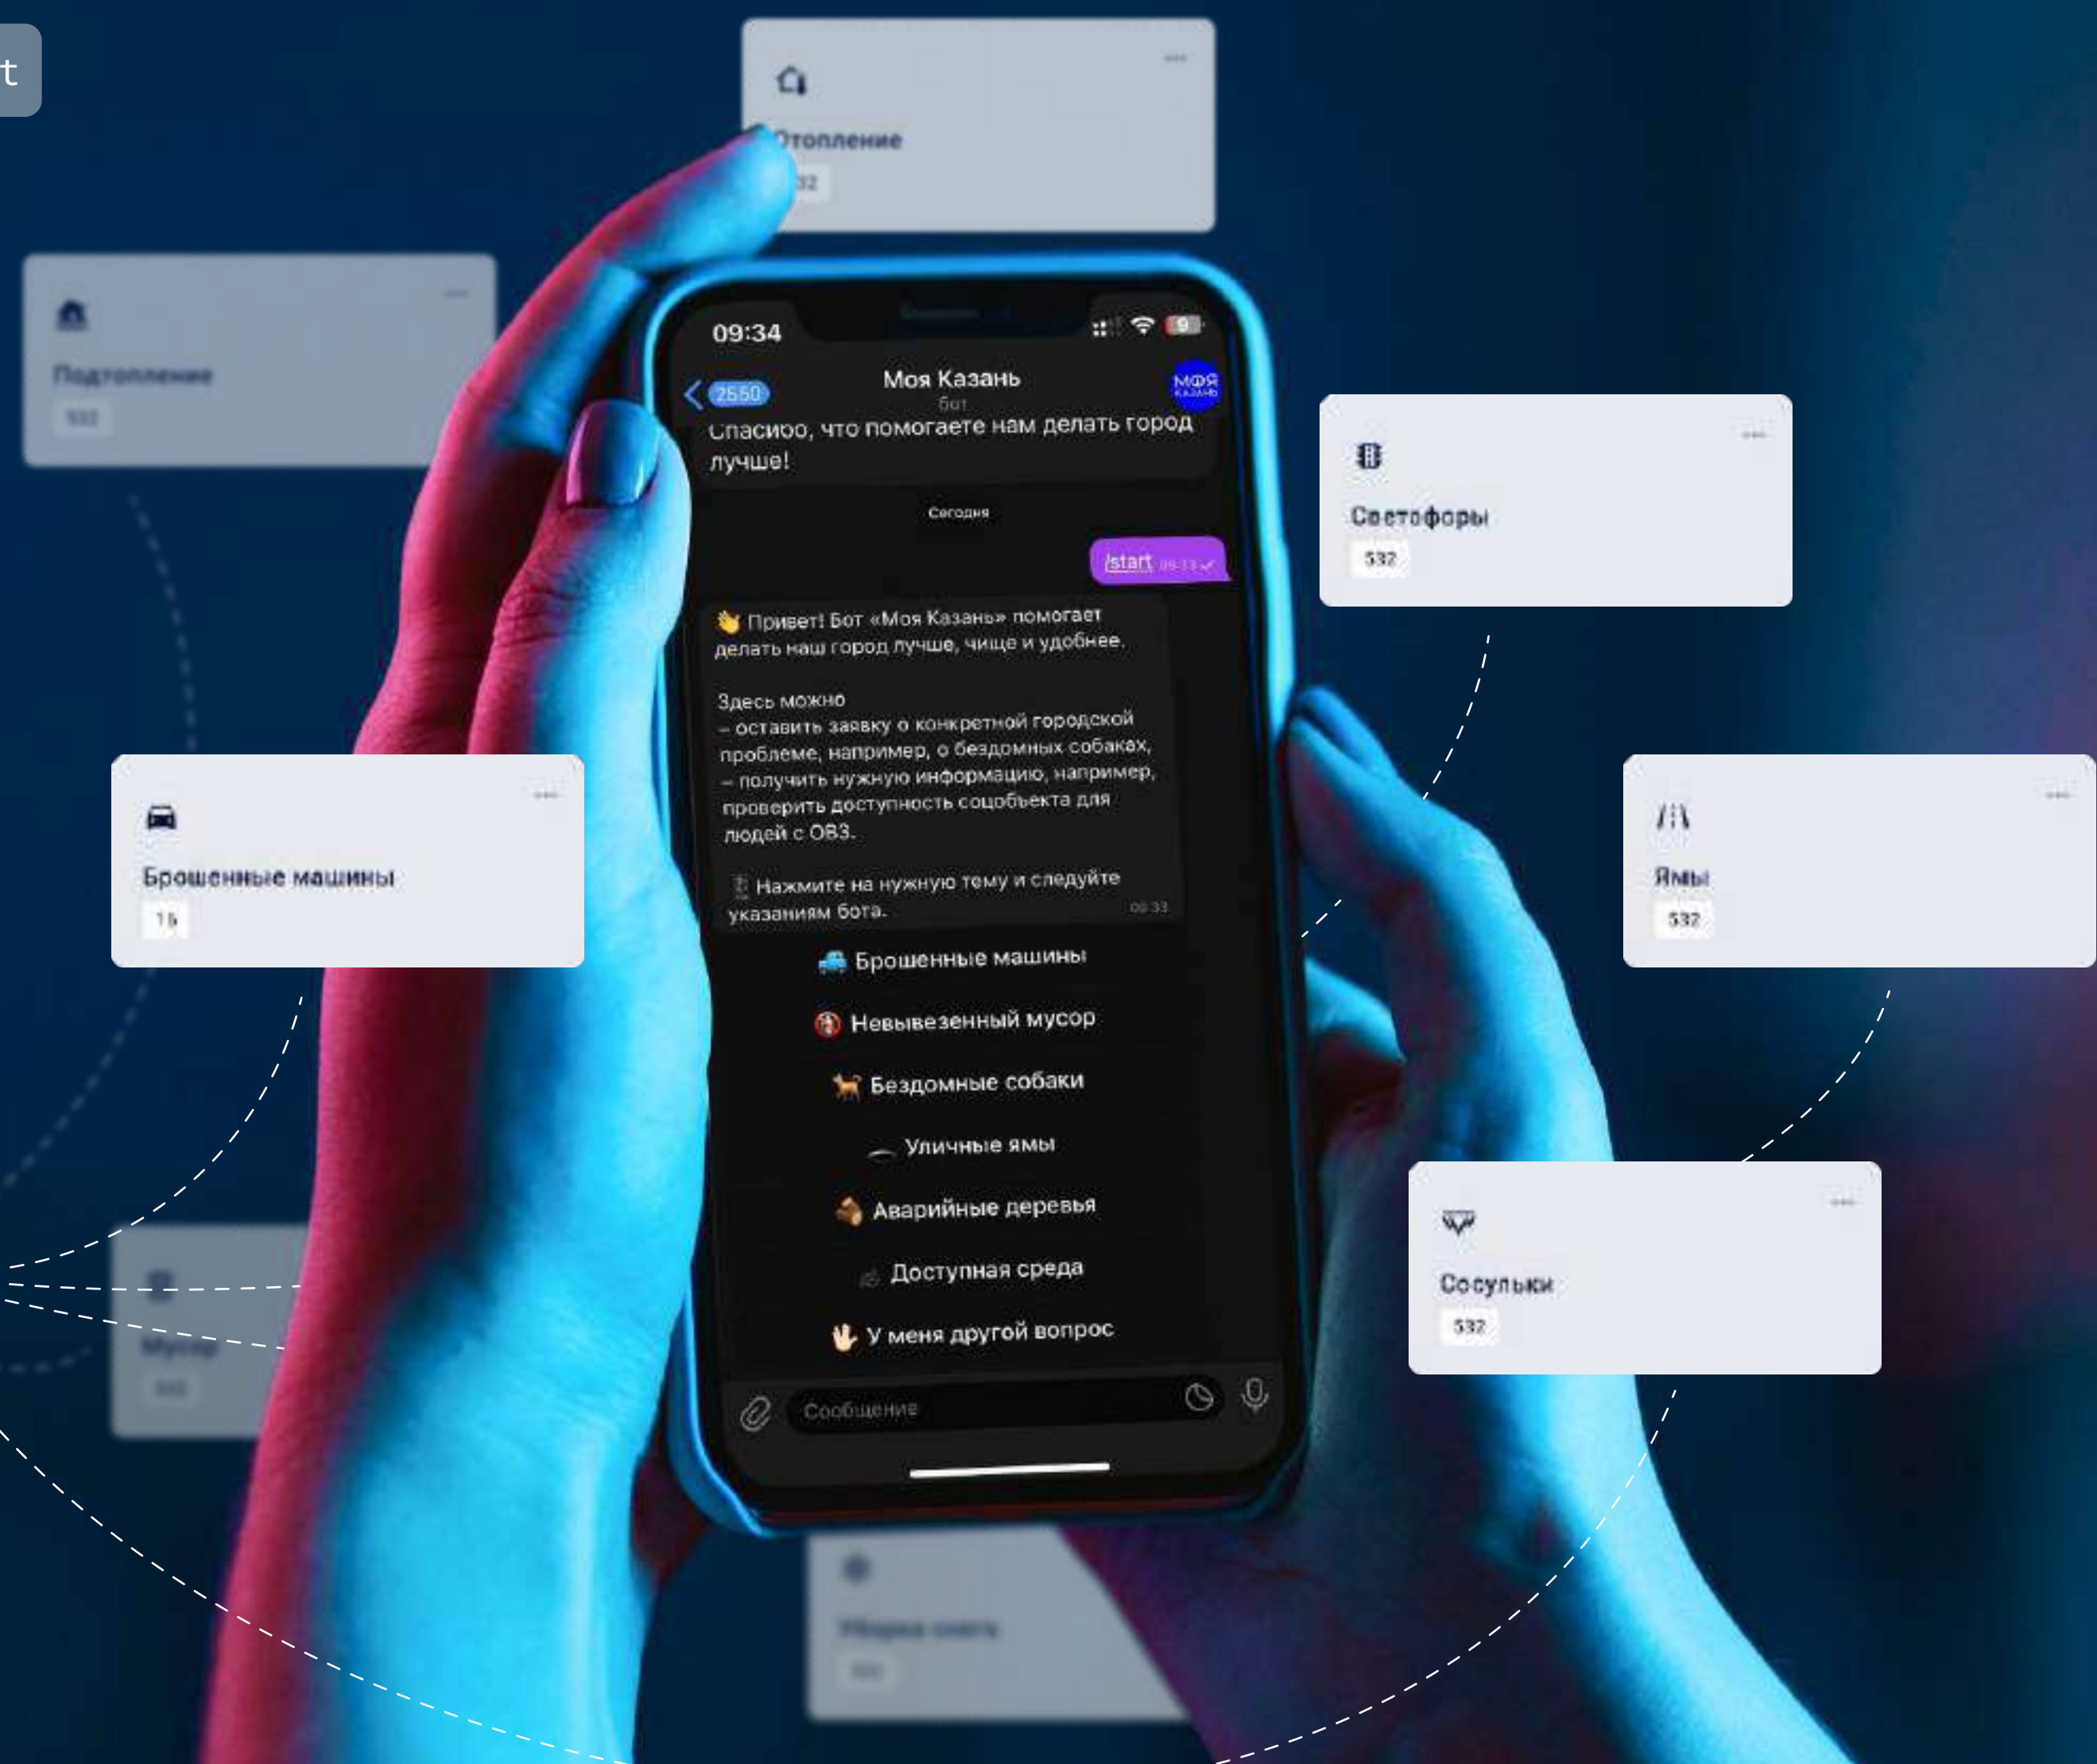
t

Отопление
532

Подтопление
532

09:34
2550
Моя Казань
бот
МОЯ КАЗАНЬ
Спасибо, что помогаете нам делать город лучше!

Сегодня

/start 09:33

👋 Привет! Бот «Моя Казань» помогает делать наш город лучше, чище и удобнее.

Здесь можно
– оставить заявку о конкретной городской проблеме, например, о бездомных собаках,
– получить нужную информацию, например, проверить доступность соцобъекта для людей с ОВЗ.

Нажмите на нужную тему и следуйте указаниям бота. 09:33

🚙 Брошенные машины
Невывезенный мусор
🐕 Бездомные собаки
Уличные ямы
Аварийные деревья
Доступная среда
✋ У меня другой вопрос

Сообщение

Светофоры
532

Брошенные машины
1k

Ямы
532

Сосульки
532

Мусор
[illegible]

Уборка снега
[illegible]